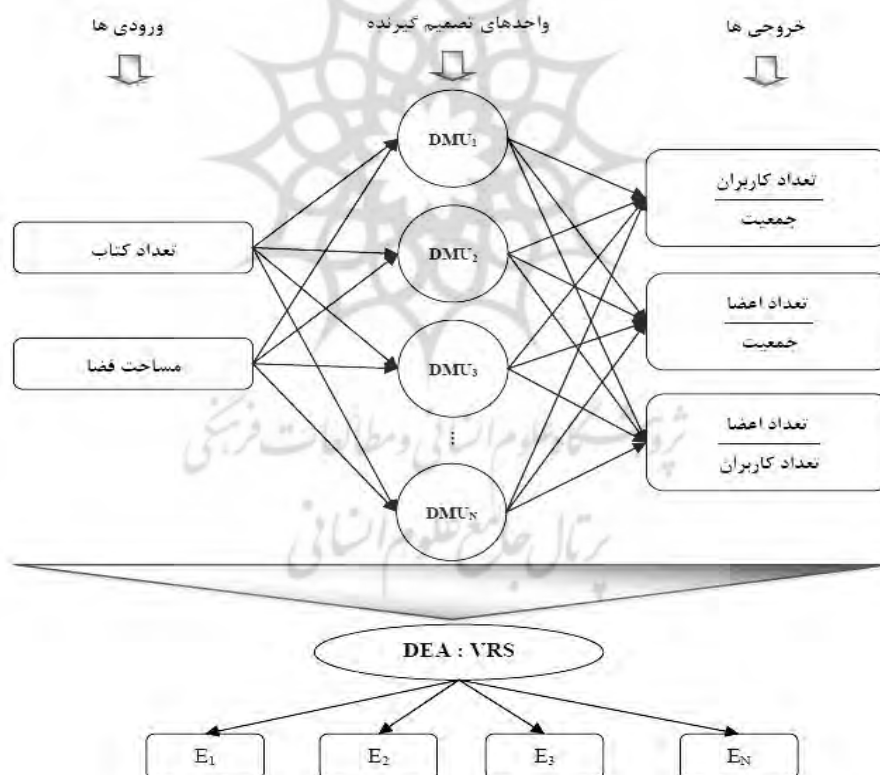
خروجی ها

واحدهای تصمیم گیرنده

ورودی ها

تعداد کتاب

مساحت فضا

$DMU_1$

$DMU_2$

$DMU_3$

⋮

$DMU_N$

$\frac{\text{تعداد کاربران}}{\text{جمعیت}}$

$\frac{\text{تعداد اعضا}}{\text{جمعیت}}$

$\frac{\text{تعداد اعضا}}{\text{تعداد کاربران}}$

پژوهشگاه علوم انسانی و مطالعات فرهنگی

پرتال جامع علوم انسانی

DEA : VRS

$E_1$

$E_2$

$E_3$

$E_N$